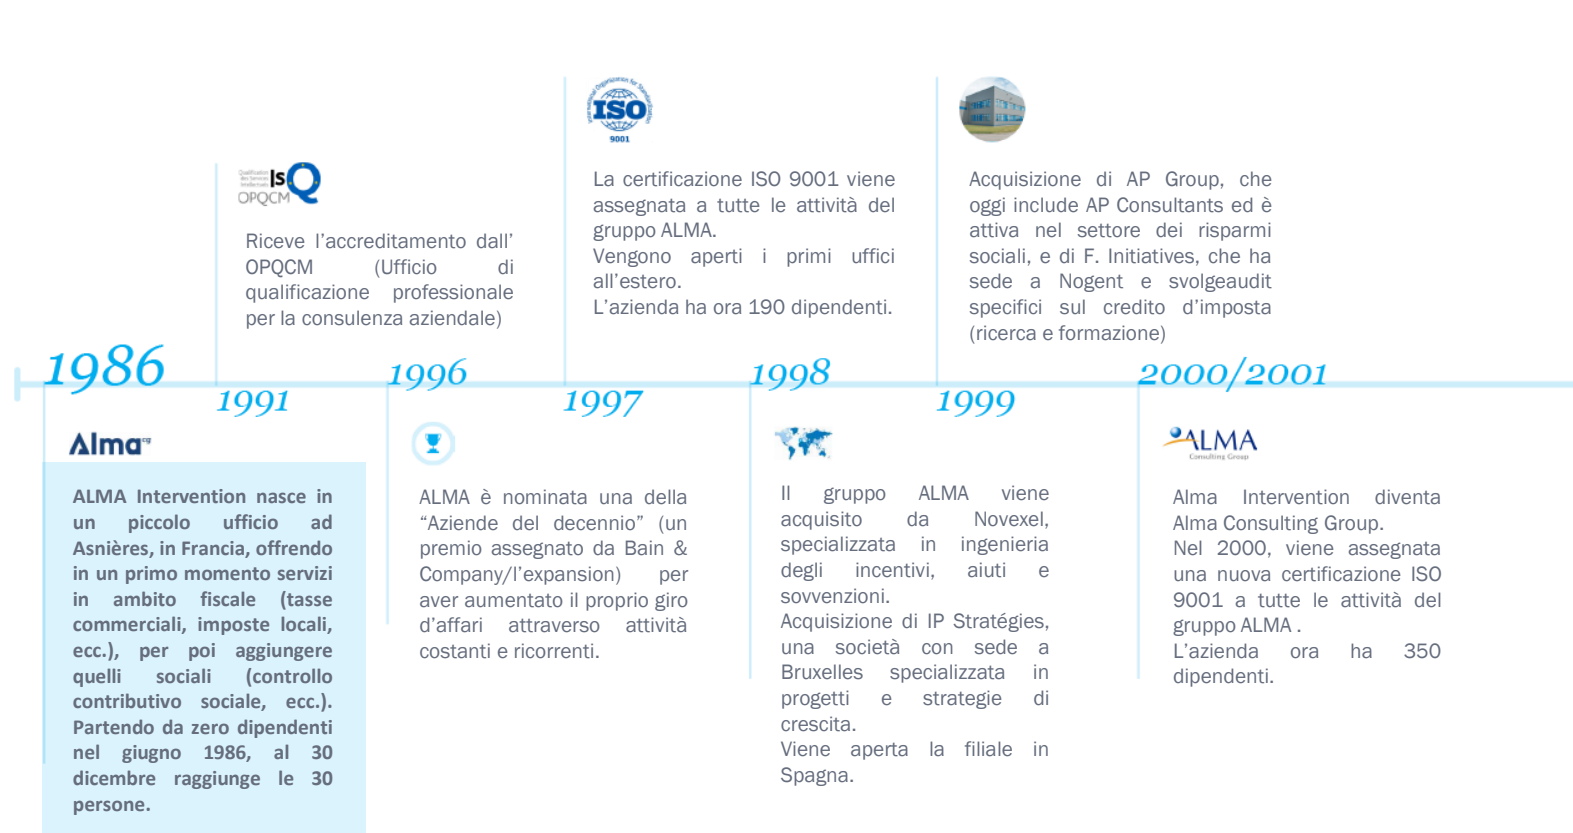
ISO
9001

La certificazione ISO 9001 viene assegnata a tutte le attività del gruppo ALMA.
Vengono aperti i primi uffici all'estero.
L'azienda ha ora 190 dipendenti.

IsQ
OPQCM

Riceve l'accreditamento dall' OPQCM (Ufficio di qualificazione professionale per la consulenza aziendale)

Acquisizione di AP Group, che oggi include AP Consultants ed è attiva nel settore dei risparmi sociali, e di F. Initiatives, che ha sede a Nogent e svolgeaudit specifici sul credito d'imposta (ricerca e formazione)

1986

1991

1996

1997

1998

1999

2000/2001

Alma

ALMA Intervention nasce in un piccolo ufficio ad Asnières, in Francia, offrendo in un primo momento servizi in ambito fiscale (tasse commerciali, imposte locali, ecc.), per poi aggiungere quelli sociali (controllo contributivo sociale, ecc.). Partendo da zero dipendenti nel giugno 1986, al 30 dicembre raggiunge le 30 persone.

ALMA è nominata una della "Aziende del decennio" (un premio assegnato da Bain & Company/l'expansion) per aver aumentato il proprio giro d'affari attraverso attività costanti e ricorrenti.

Il gruppo ALMA viene acquisito da Novexel, specializzata in ingenieria degli incentivi, aiuti e sovvenzioni.
Acquisizione di IP Stratégies, una società con sede a Bruxelles specializzata in progetti e strategie di crescita.
Viene aperta la filiale in Spagna.

ALMA
Consulting Group

Alma Intervention diventa Alma Consulting Group.
Nel 2000, viene assegnata una nuova certificazione ISO 9001 a tutte le attività del gruppo ALMA .
L'azienda ora ha 350 dipendenti.